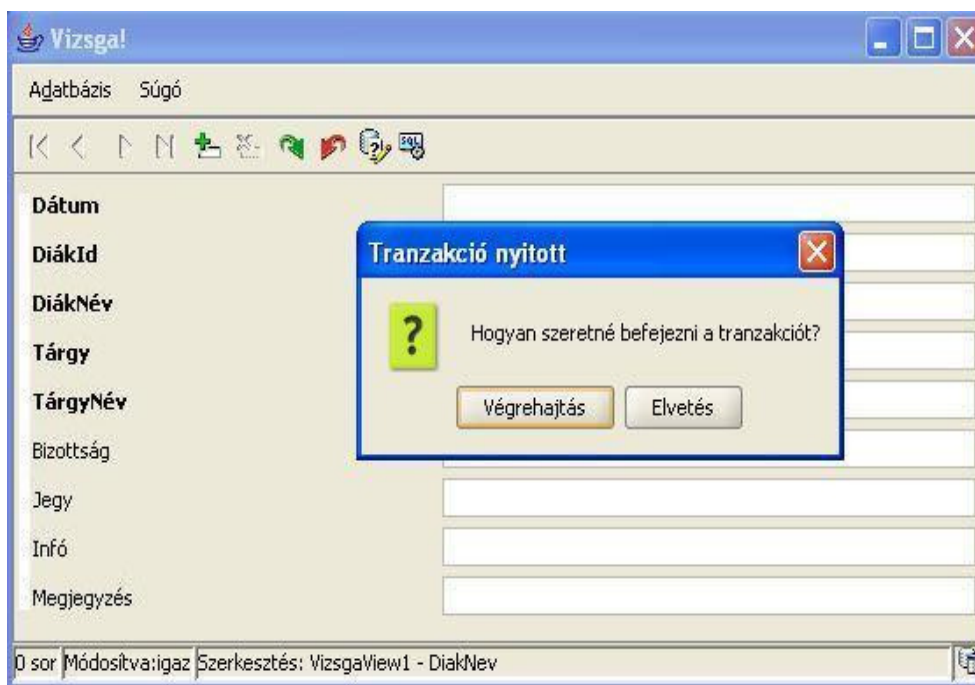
Vizsga!

Adatbázis Súgó

Dátum

DiákId

DiákNév

Tárgy

TárgyNév

Bizottság

Jegy

Infó

Megjegyzés

Tranzakció nyitott

?

Hogyan szeretné befejezni a tranzakciót?

Végrehajtás Elvetés

0 sor Módosítva:igaz Szerkesztés: VizsgaView1 - DiakNev